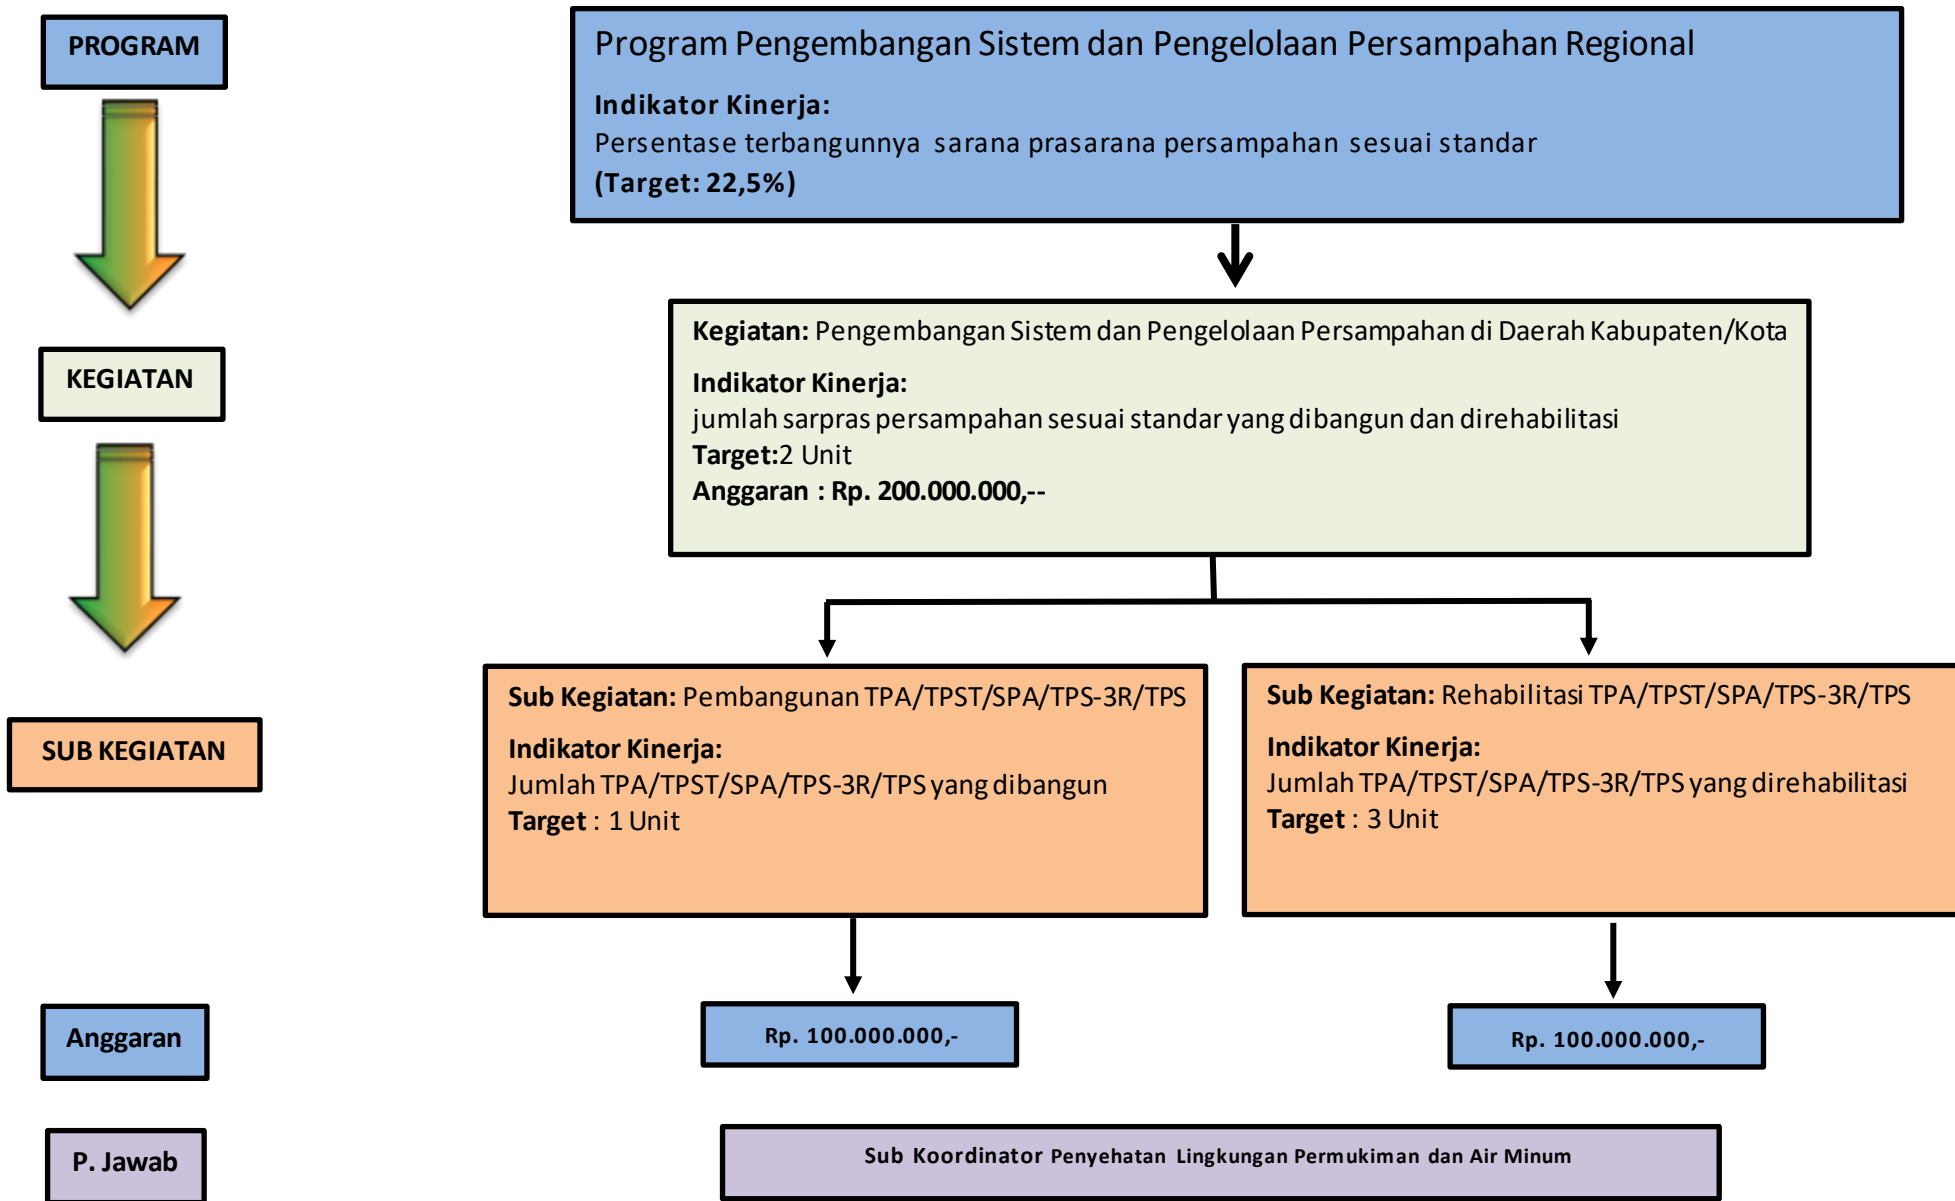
PROGRAM

Program Pengembangan Sistem dan Pengelolaan Persampahan Regional

Indikator Kinerja:
Persentase terbangunnya sarana prasarana persampahan sesuai standar
(Target: 22,5%)

KEGIATAN

Kegiatan: Pengembangan Sistem dan Pengelolaan Persampahan di Daerah Kabupaten/Kota

Indikator Kinerja:
jumlah sarpras persampahan sesuai standar yang dibangun dan direhabilitasi
Target:2 Unit
Anggaran : Rp. 200.000.000,--

SUB KEGIATAN

Sub Kegiatan: Pembangunan TPA/TPST/SPA/TPS-3R/TPS

Indikator Kinerja:
Jumlah TPA/TPST/SPA/TPS-3R/TPS yang dibangun
Target : 1 Unit

Sub Kegiatan: Rehabilitasi TPA/TPST/SPA/TPS-3R/TPS

Indikator Kinerja:
Jumlah TPA/TPST/SPA/TPS-3R/TPS yang direhabilitasi
Target : 3 Unit

Anggaran

Rp. 100.000.000,-

Rp. 100.000.000,-

P. Jawab

Sub Koordinator Penyehatan Lingkungan Permukiman dan Air Minum